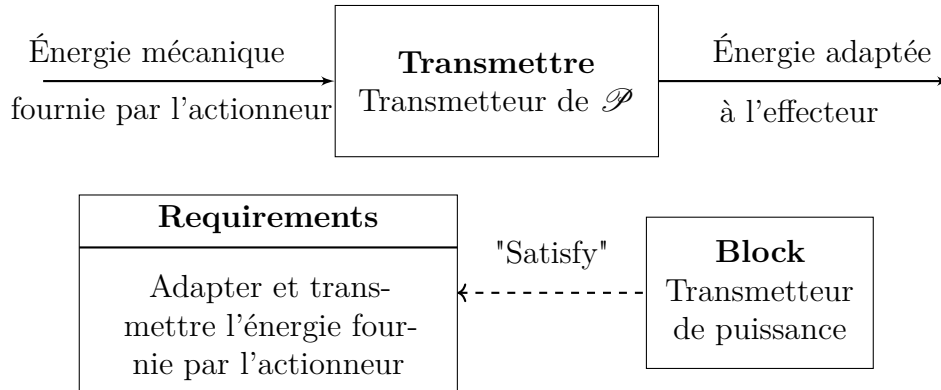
Énergie mécanique
fournie par l'actionneur

**Transmettre**
Transmetteur de $\mathscr{P}$

Énergie adaptée
à l'effecteur

**Requirements**

Adapter et transmettre l'énergie fournie par l'actionneur

"Satisfy"

**Block**
Transmetteur de puissance